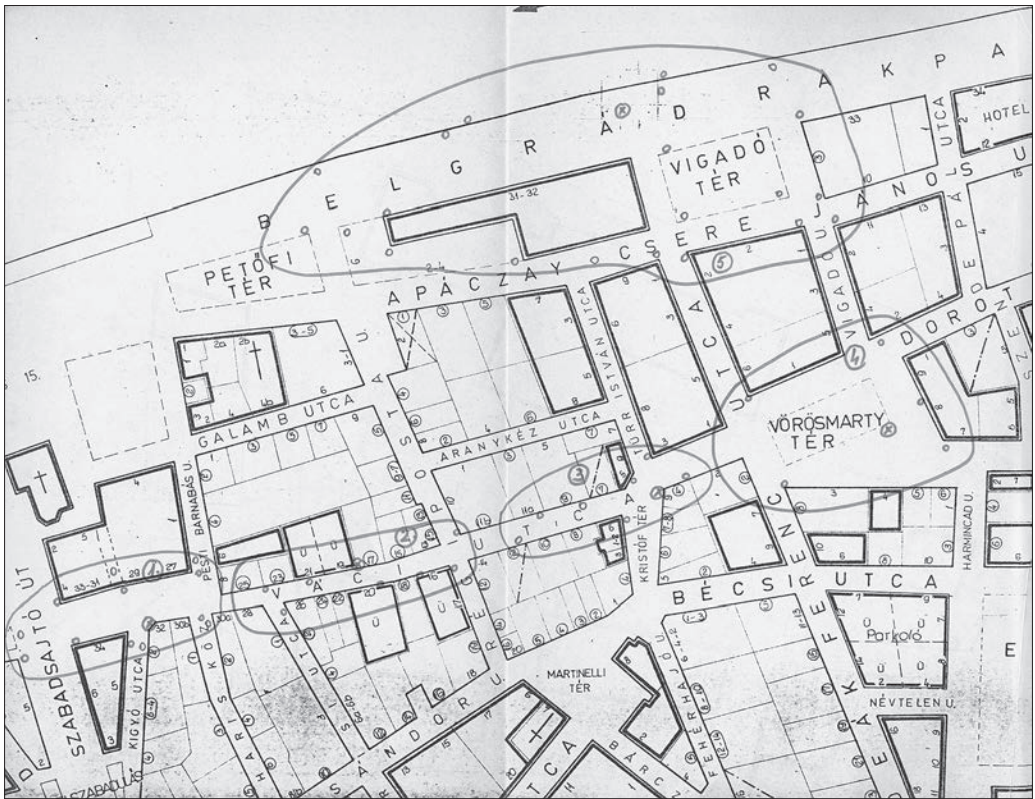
B E L G R Á D R A K P A

VIGADÓ TÉR

HOTEL

PETŐFI TÉR

APÁCZAY CSERE JÁNOS U.

DOROTTYA

VÖRÖSMARTY TÉR

GALAMB UTCA

ARANYKÉZ UTCA

TÚRR ISTVÁN UTCA

VIGADÓ U.

PETŐFI SÁNDOR U.

V Á C I U T C A

KRISTÓF TÉR

PESTI BARNABÁS U.

HARMINCAD U.

B É C S I U T C A

DEÁK FERENC UTCA

Parkoló

NÉVTELEN U.

MARTINELLI TÉR

SZABADSAJTÓ ÚT

KIGYÓ UTCA

HARISKÖZ

FEHÉRHAJÓ U.

SZABADSÁG

15.

31-32

33

34

1

2

3

4

5